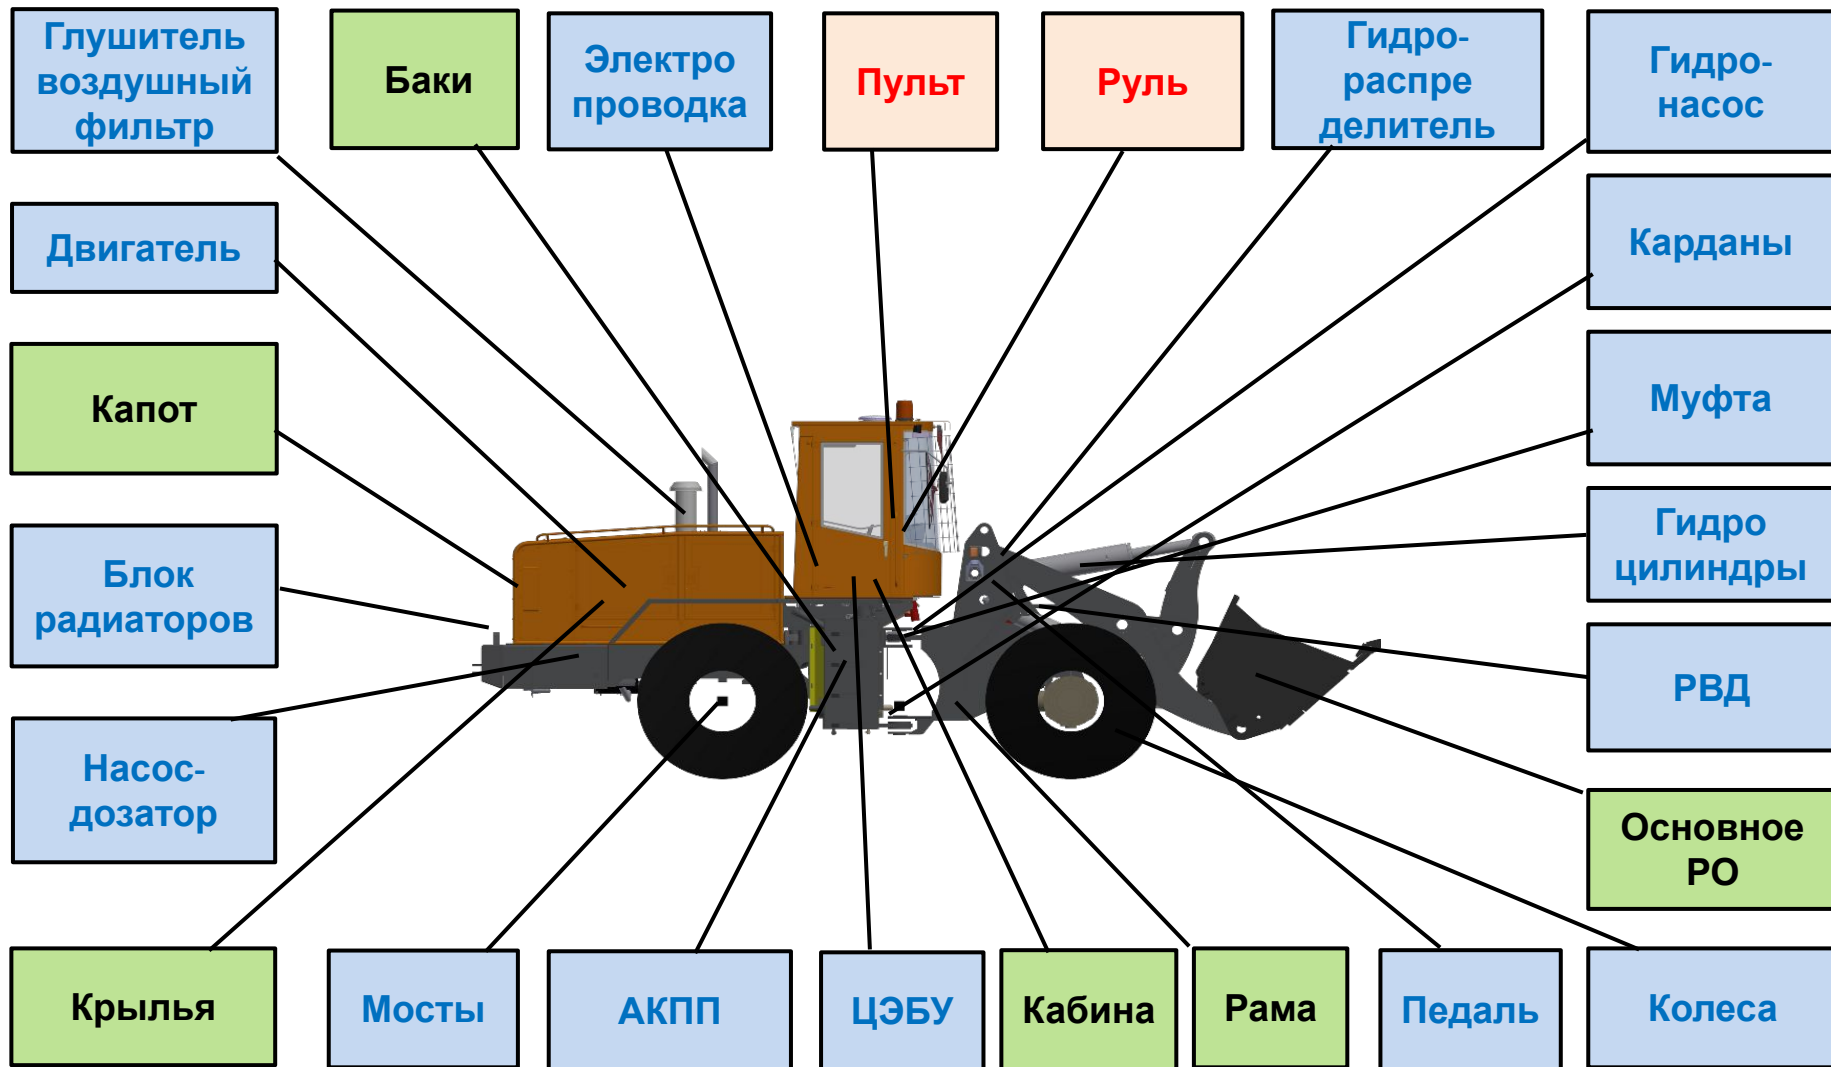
Глушитель воздушный фильтр

Баки

Электро проводка

Пульт

Руль

Гидро-распре делитель

Гидро-насос

Двигатель

Карданы

Капот

Муфта

Блок радиаторов

Гидро цилиндры

РВД

Насос-дозатор

Основное РО

Крылья

Мосты

АКПП

ЦЭБУ

Кабина

Рама

Педаль

Колеса